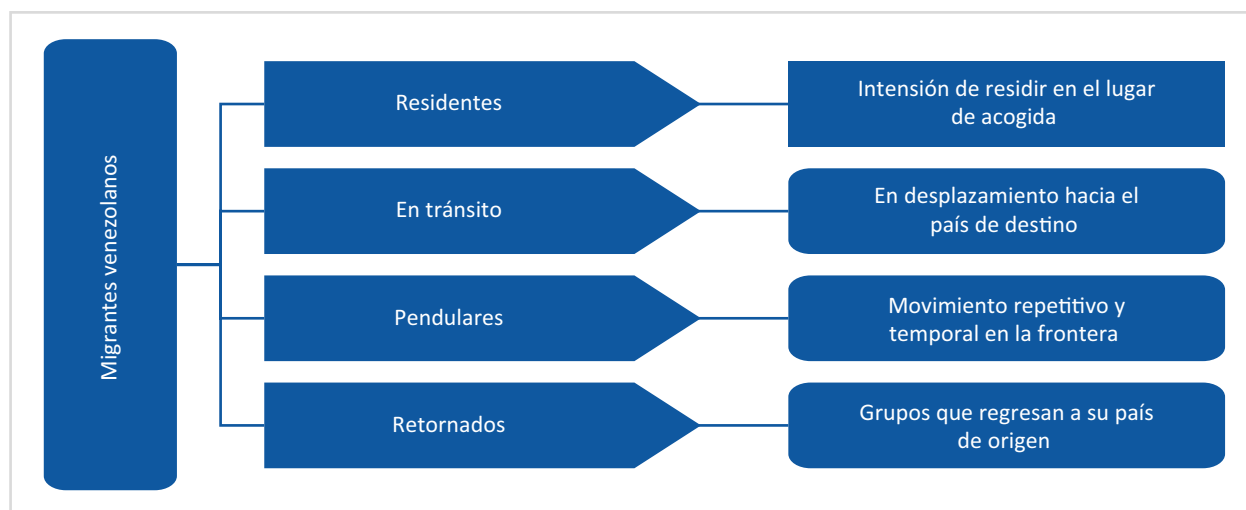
Migrantes venezolanos

Residentes

Intensión de residir en el lugar de acogida

En tránsito

En desplazamiento hacia el país de destino

Pendulares

Movimiento repetitivo y temporal en la frontera

Retornados

Grupos que regresan a su país de origen